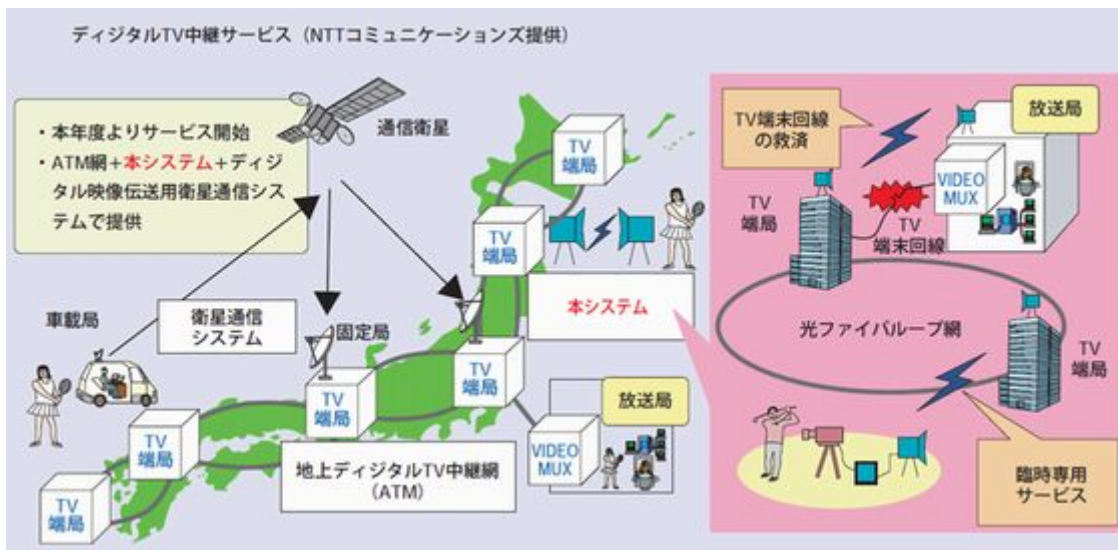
ディジタルTV中継サービス（NTTコミュニケーションズ提供）

・本年度よりサービス開始
・ATM網＋本システム＋ディジタル映像伝送用衛星通信システムで提供

通信衛星

TV端局

TV端局

本システム

TV端末回線の救済

放送局

TV端局

VIDEO MUX

TV端末回線

光ファイバループ網

TV端局

臨時専用サービス

車載局

衛星通信システム

固定局

TV端局

TV端局

放送局

VIDEO MUX

TV端局

TV端局

地上ディジタルTV中継網（ATM）